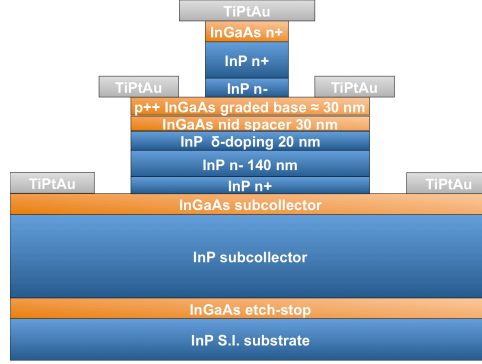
TiPtAu
InGaAs n+
InP n+
TiPtAu
InP n-
TiPtAu
p++ InGaAs graded base ≈ 30 nm
InGaAs nid spacer 30 nm
InP δ-doping 20 nm
InP n- 140 nm
TiPtAu
InP n+
TiPtAu
InGaAs subcollector
InP subcollector
InGaAs etch-stop
InP S.I. substrate